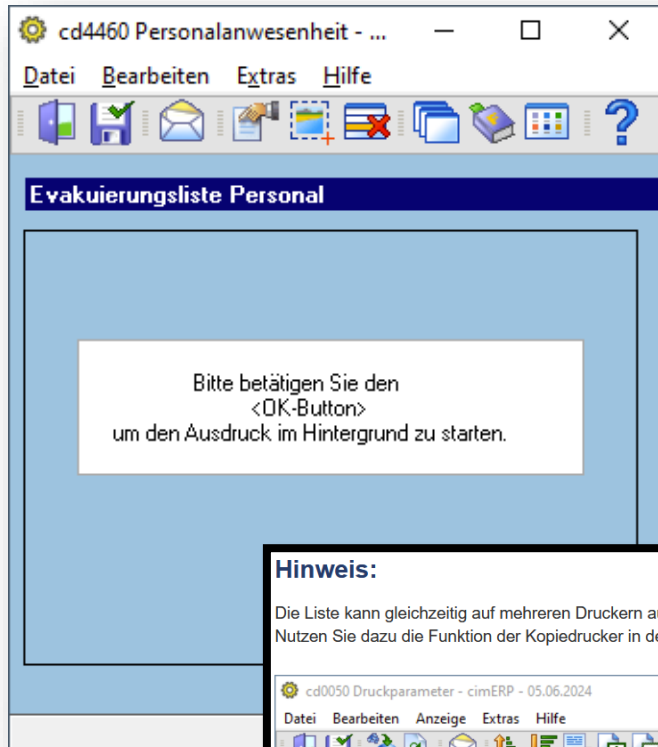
cd4460 Personalanwesenheit - ...

Datei Bearbeiten Extras Hilfe

Evakuierungsliste Personal

Bitte betätigen Sie den <OK-Button> um den Ausdruck im Hintergrund zu starten.

Hinweis:

Die Liste kann gleichzeitig auf mehreren Druckern a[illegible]
Nutzen Sie dazu die Funktion der Kopiedrucker in d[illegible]

cd0050 Druckparameter - cimERP - 05.06.2024

Datei Bearbeiten Anzeige Extras Hilfe